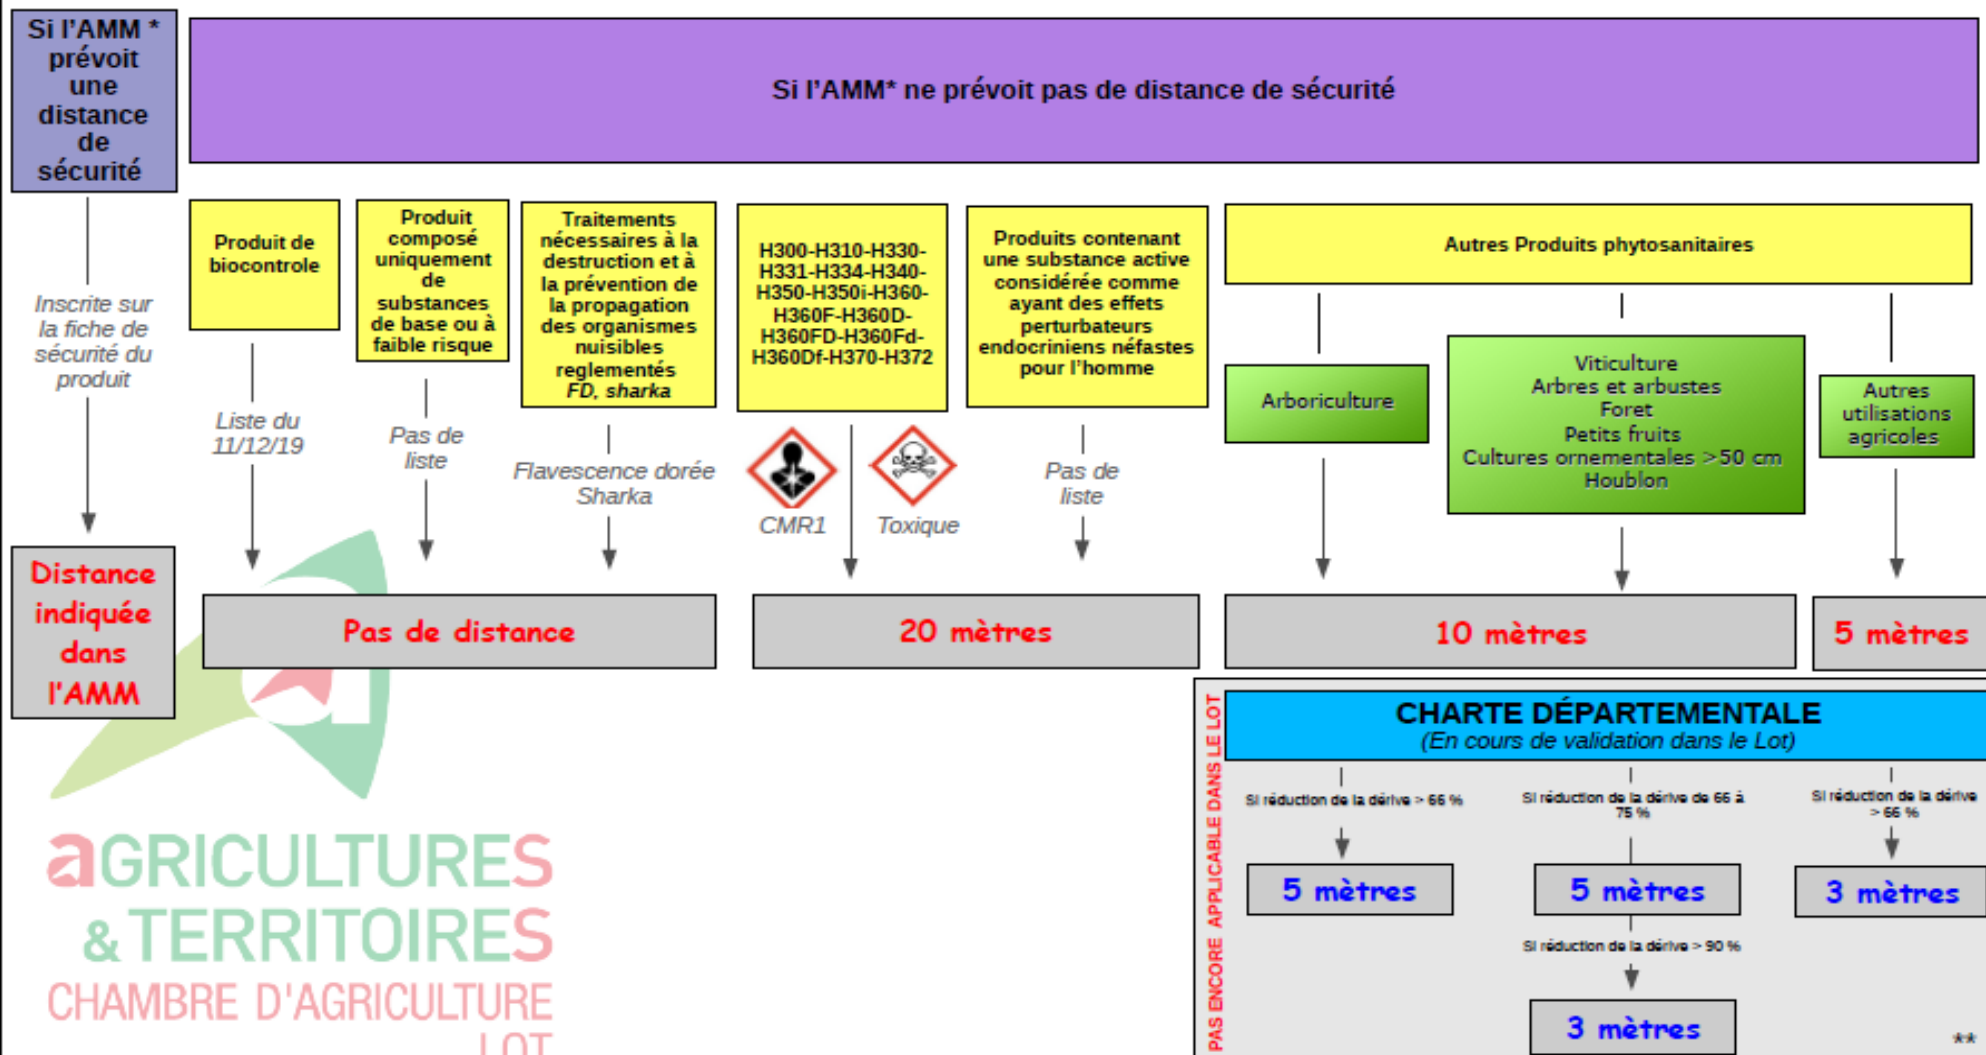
Si l'AMM * prévoit une distance de sécurité

Si l'AMM* ne prévoit pas de distance de sécurité

Inscrite sur la fiche de sécurité du produit

Distance indiquée dans l'AMM

Produit de biocontrole

Liste du 11/12/19

Produit composé uniquement de substances de base ou à faible risque

Pas de liste

Traitements nécessaires à la destruction et à la prévention de la propagation des organismes nuisibles reglementés *FD, sharka*

Flavescence dorée Sharka

Pas de distance

H300-H310-H330-H331-H334-H340-H350-H350i-H360-H360F-H360D-H360FD-H360Fd-H360Df-H370-H372

CMR1

Toxique

Produits contenant une substance active considérée comme ayant des effets perturbateurs endocriniens néfastes pour l'homme

Pas de liste

20 mètres

Autres Produits phytosanitaires

Arboriculture

Viticulture
Arbres et arbustes
Foret
Petits fruits
Cultures ornementales >50 cm
Houblon

Autres utilisations agricoles

10 mètres

5 mètres

aGRICULTURES & TERRITOIRES
CHAMBRE D'AGRICULTURE
LOT

PAS ENCORE APPLICABLE DANS LE LOT

CHARTE DÉPARTEMENTALE
(En cours de validation dans le Lot)

Si réduction de la dérive > 66 %

5 mètres

Si réduction de la dérive de 66 à 75 %

5 mètres

Si réduction de la dérive > 90 %

3 mètres

Si réduction de la dérive > 66 %

3 mètres

**